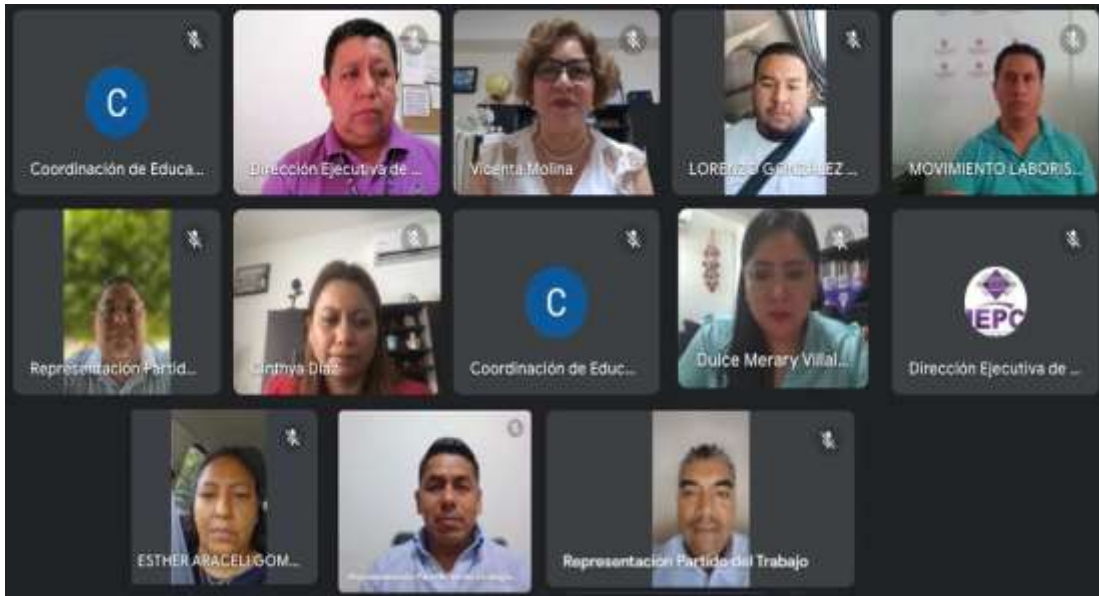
C
Coordinación de Educa...

Dirección Ejecutiva de ...

Vicenta Molina

LORENZO GONZÁLEZ ...

MOVIMIENTO LABORIS...

Representación Partid...

Cinthya Díaz

C
Coordinación de Educ...

Dulce Merary Villal...

IEPC
Dirección Ejecutiva de ...

ESTHER ARACELI GOM...

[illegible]

Representación Partido del Trabajo